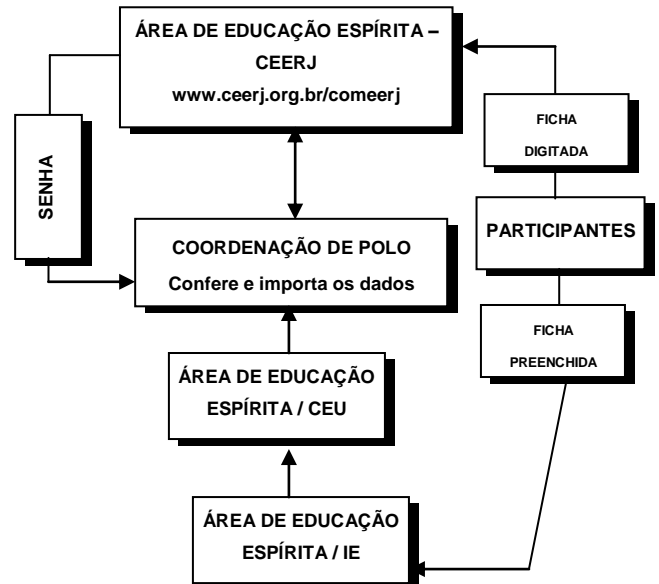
ÁREA DE EDUCAÇÃO ESPÍRITA – CEERJ
www.ceerj.org.br/comeerj

SENHA

FICHA DIGITADA

PARTICIPANTES

COORDENAÇÃO DE POLO
Confere e importa os dados

FICHA PREENCHIDA

ÁREA DE EDUCAÇÃO ESPÍRITA / CEU

ÁREA DE EDUCAÇÃO ESPÍRITA / IE